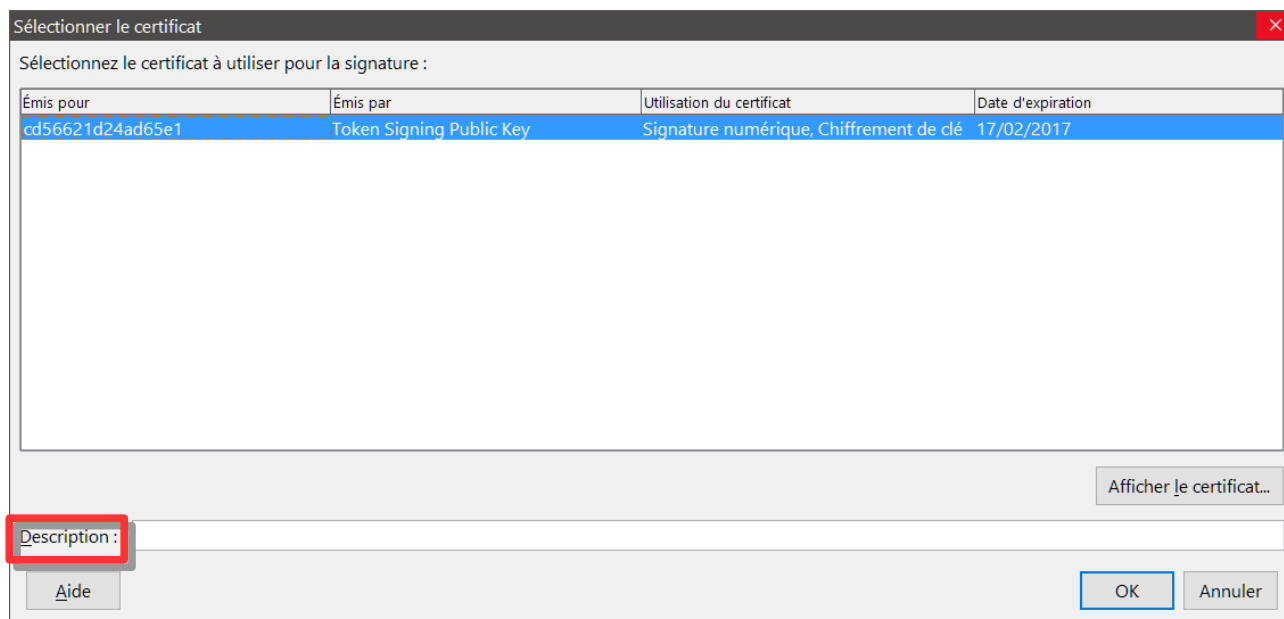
Sélectionner le certificat

Sélectionnez le certificat à utiliser pour la signature :

| Émis pour | Émis par | Utilisation du certificat | Date d'expiration |
|---|---|---|---|
| cd56621d24ad65e1 | Token Signing Public Key | Signature numérique, Chiffrement de clé | 17/02/2017 |

Afficher le certificat...

Description :

Aide

OK

Annuler